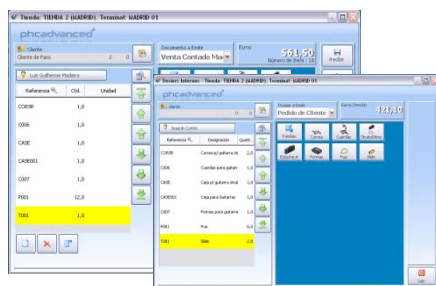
Tienda: TIENDA 2 (MADRID). Terminal: MADRID 01

phcadvanced

Cliente
Cliente de Paso 2 0

Luis Guilherme Madeira

Doc presente a Emitir
Venta Contado Madr

Euros
561,50
Número de Ítems : 10

Recibir

| Referencia | Ctd. | Unidad |
|---|---|---|
| COR08 | 1,0 | |
| CS06 | 1,0 | |
| CA0E | 1,0 | |
| CASE001 | 1,0 | |
| CS07 | 1,0 | |
| P001 | 12,0 | |
| T001 | 1,0 | |

Dossier Interno - Tienda: TIENDA 2 (MADRID). Terminal: MADRID 01

phcadvanced

cliente
0 0

Joaquín Correia

Dossier a Emitir
Pedido de Cliente

Euros (Moneda)
131,10

| Referencia | Designación | Cuant. |
|---|---|---|
| COR08 | Correa p/ guitarra ell | 1,0 |
| CS06 | Cuerdas para guitarr | 1,0 |
| CA0E | Caja p/ guitarra eléctr | 1,0 |
| CASE001 | Caja para guitarras | 1,0 |
| CS07 | Puntas para guitarra | 1,0 |
| P001 | Pua | 6,0 |
| T001 | Slide | 1,0 |

Recibir
Correas
Cuerdas
Bandolera
Estuche
Pomage
Pua
Slide

Salir